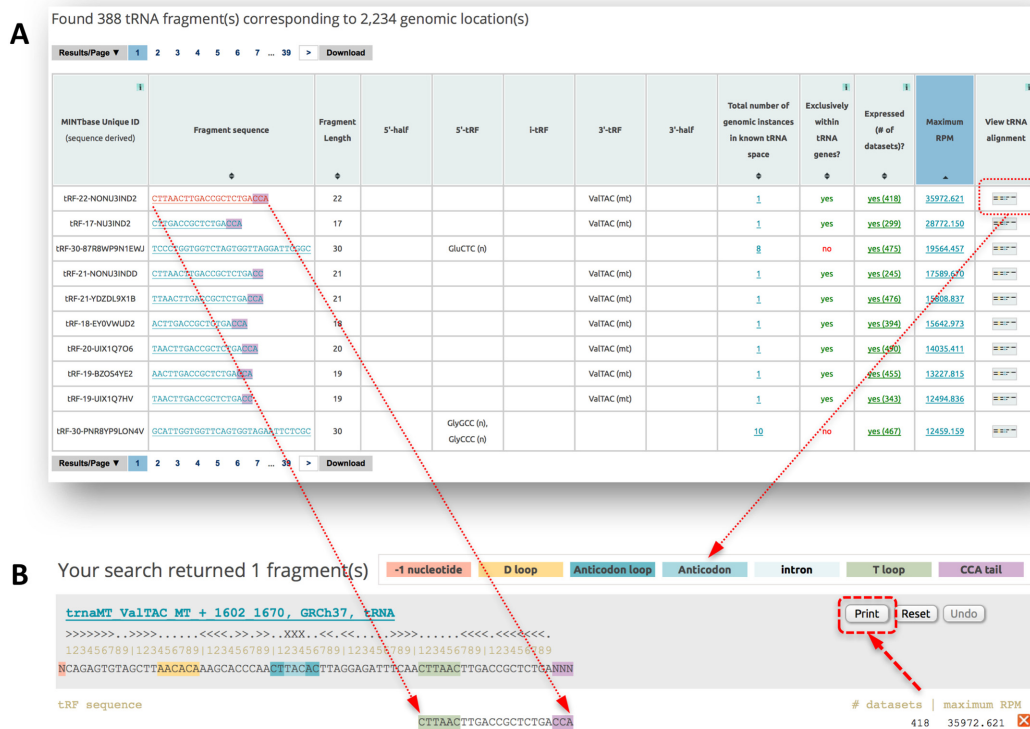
A

Found 388 tRNA fragment(s) corresponding to 2,234 genomic location(s)

Results/Page ▼ 1 2 3 4 5 6 7 ... 39 > Download

| MINTbase Unique ID (sequence derived) | Fragment sequence | Fragment Length | 5'-half | 5'-tRF | i-tRF | 3'-tRF | 3'-half | Total number of genomic instances in known tRNA space | Exclusively within tRNA genes? | Expressed (# of datasets)? | Maximum RPM | View tRNA alignment |
|---|---|---|---|---|---|---|---|---|---|---|---|---|
| tRF-22-NONU3IND2 | CTTAACTTGACCGCTCTGACCA | 22 | | | | ValTAC (mt) | | 1 | yes | yes (418) | 35972.621 | |
| tRF-17-NU3IND2 | CTTGACCGCTCTGACCA | 17 | | | | ValTAC (mt) | | 1 | yes | yes (299) | 28772.150 | |
| tRF-30-87R8WP9N1EWJ | TCCCTGGTGGTCTAGTGGTTAGGATTCGGC | 30 | | GluCTC (n) | | | | 8 | no | yes (475) | 19564.457 | |
| tRF-21-NONU3INDD | CTTAACTTGACCGCTCTGACC | 21 | | | | ValTAC (mt) | | 1 | yes | yes (245) | 17589.670 | |
| tRF-21-YDZDL9X1B | TTAACTTGACCGCTCTGACCA | 21 | | | | ValTAC (mt) | | 1 | yes | yes (476) | 15808.837 | |
| tRF-18-EY0VWUD2 | ACTTGACCGCTCTGACCA | 18 | | | | ValTAC (mt) | | 1 | yes | yes (394) | 15642.973 | |
| tRF-20-UIX1Q7O6 | TAACTTGACCGCTCTGACCA | 20 | | | | ValTAC (mt) | | 1 | yes | yes (490) | 14035.411 | |
| tRF-19-BZOS4YE2 | AACTTGACCGCTCTGACCA | 19 | | | | ValTAC (mt) | | 1 | yes | yes (455) | 13227.815 | |
| tRF-19-UIX1Q7HV | TAACTTGACCGCTCTGACC | 19 | | | | ValTAC (mt) | | 1 | yes | yes (343) | 12494.836 | |
| tRF-30-PNR8YP9LON4V | GCATTGGTGGTTCAGTGGTAGAATTCTCGC | 30 | | GlyGCC (n), GlyCCC (n) | | | | 10 | no | yes (467) | 12459.159 | |

Results/Page ▼ 1 2 3 4 5 6 7 ... 39 > Download

B

Your search returned 1 fragment(s)

-1 nucleotide | D loop | Anticodon loop | Anticodon | intron | T loop | CCA tail

trnaMT_ValTAC_MT_+_1602_1670, GRCh37, tRNA

Print Reset Undo

>>>>>>>..>>>>.......<<<<.>>.>>..XXX..<<.<<.......>>>>.......<<<<.<<<<<<<.
123456789|123456789|123456789|123456789|123456789|123456789|123456789
NCAGAGTGTAGCTTAACACAAAGCACCCAACTTACACTTAGGAGATTTCAACTTAACTTGACCGCTCTGANNN

tRF sequence
CTTAACTTGACCGCTCTGACCA

# datasets | maximum RPM
418 35972.621